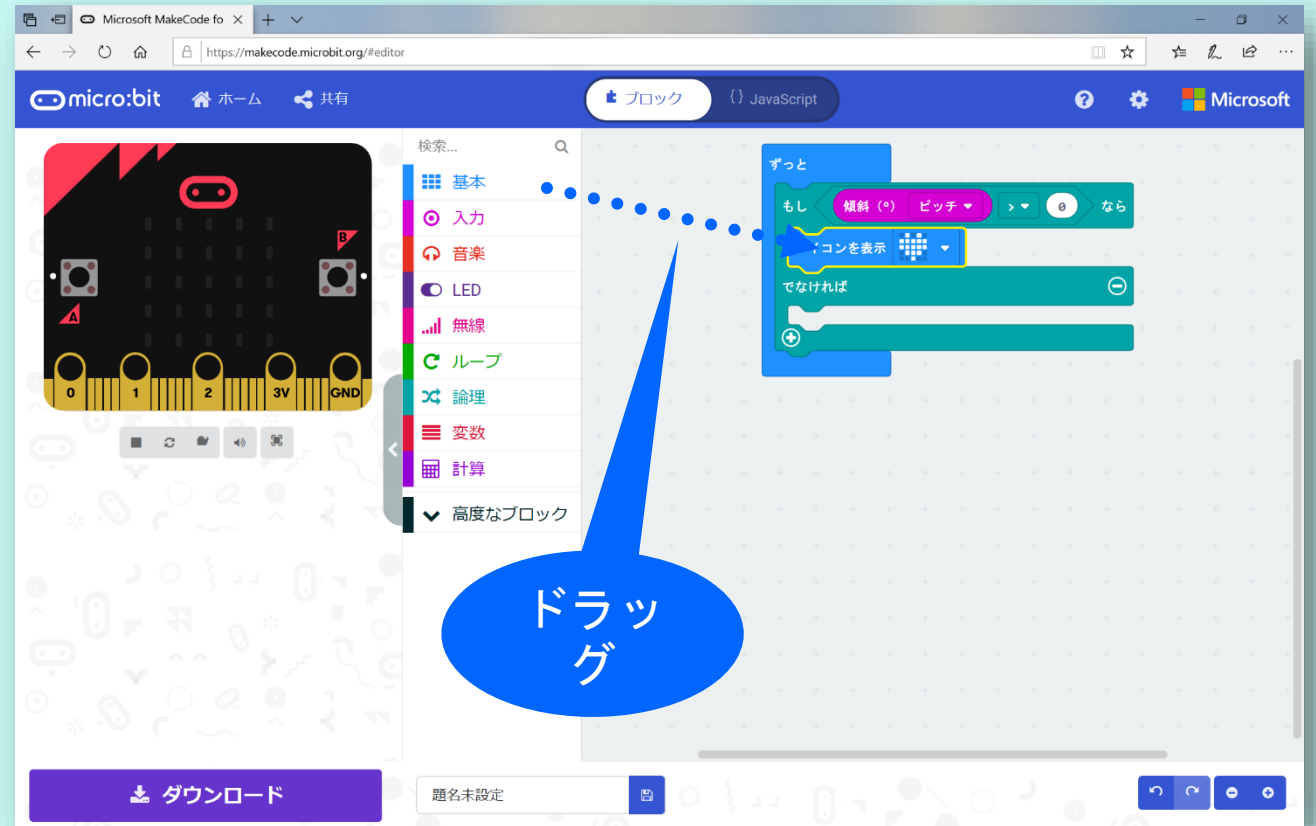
Microsoft MakeCode fo

https://makecode.microbit.org/#editor

micro:bit ホーム 共有

ブロック { } JavaScript

Microsoft

0 1 2 3V GND

A B

検索...

基本
入力
音楽
LED
無線
ループ
論理
変数
計算
高度なブロック

ずっと
もし 傾斜（°） ピッチ > 0 なら
イコンを表示
でなければ

ドラッグ

ダウンロード

題名未設定